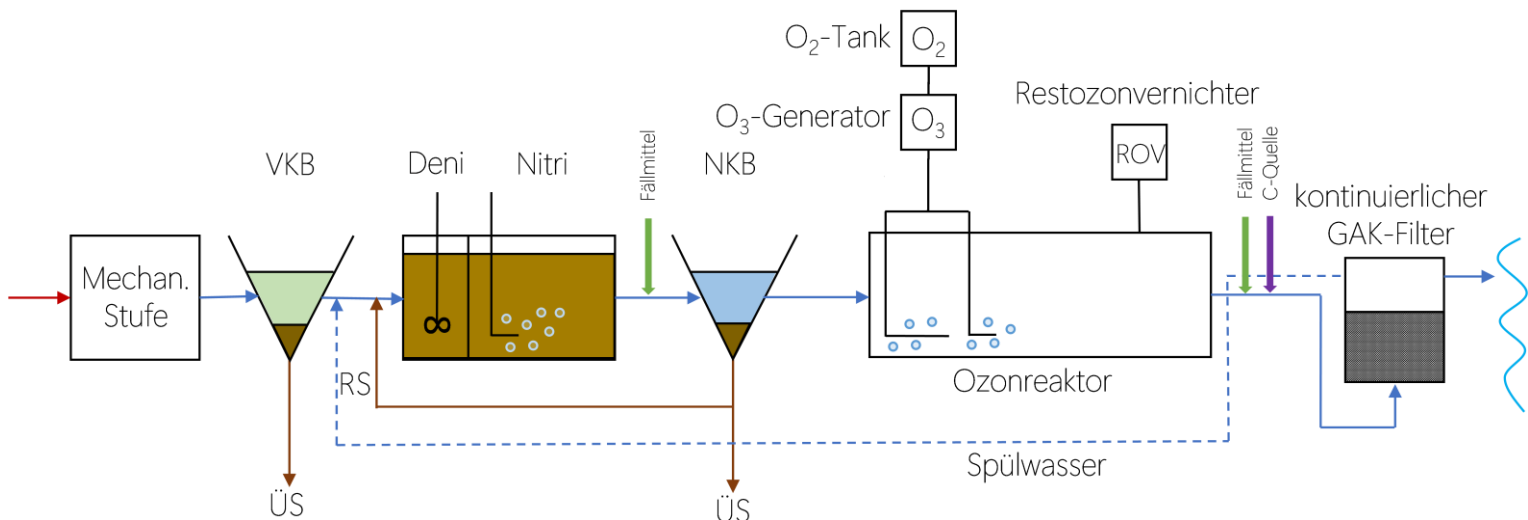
$O_2$-Tank $O_2$

$O_3$-Generator $O_3$

Restozonvernichter

ROV

VKB

Deni

Nitri

Fällmittel

NKB

Fällmittel

C-Quelle

kontinuierlicher GAK-Filter

Mechan. Stufe

RS

Ozonreaktor

Spülwasser

ÜS

ÜS